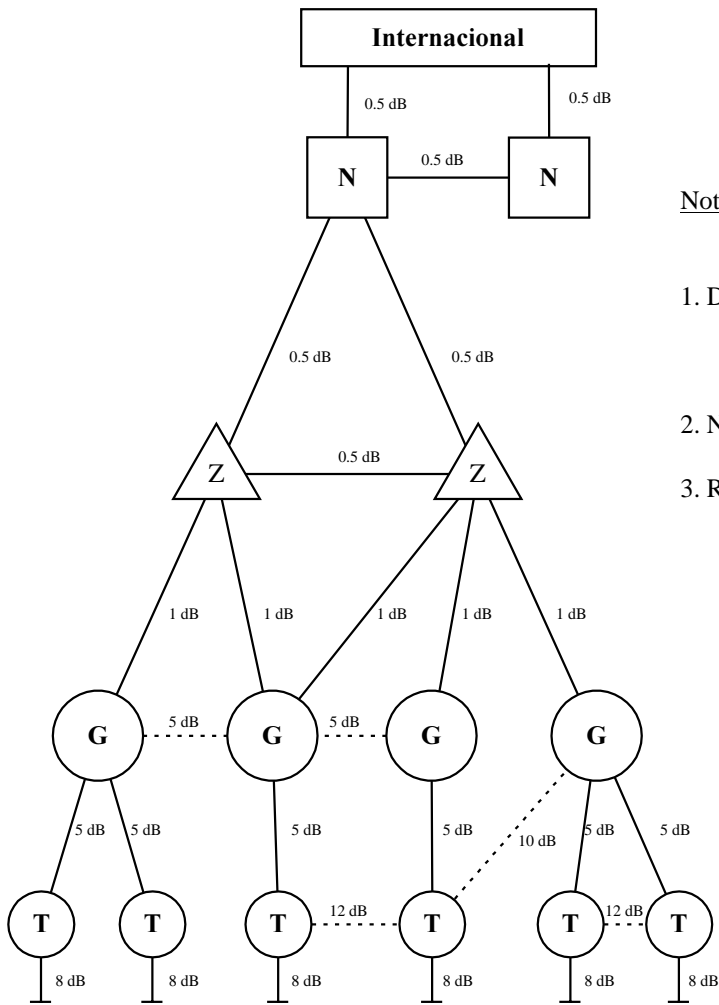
Internacional

0.5 dB

0.5 dB

N

0.5 dB

N

Not

1. D

2. N

3. R

0.5 dB

0.5 dB

Z

0.5 dB

Z

1 dB

1 dB

1 dB

1 dB

1 dB

G

5 dB

G

5 dB

G

G

5 dB

5 dB

5 dB

5 dB

10 dB

5 dB

5 dB

T

T

T

12 dB

T

T

12 dB

T

8 dB

8 dB

8 dB

8 dB

8 dB

8 dB